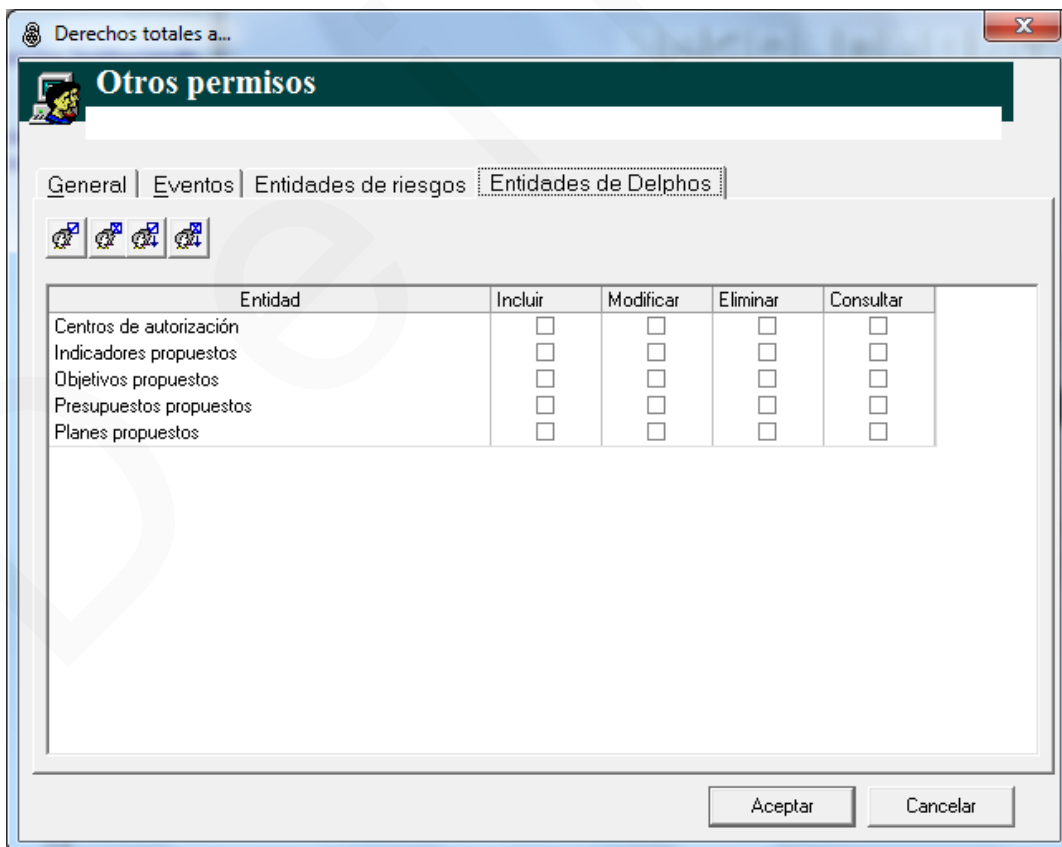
Derechos totales a...

Otros permisos

General | Eventos | Entidades de riesgos | Entidades de Delphos

| Entidad | Incluir | Modificar | Eliminar | Consultar |
|---|---|---|---|---|
| Centros de autorización | ☐ | ☐ | ☐ | ☐ |
| Indicadores propuestos | ☐ | ☐ | ☐ | ☐ |
| Objetivos propuestos | ☐ | ☐ | ☐ | ☐ |
| Presupuestos propuestos | ☐ | ☐ | ☐ | ☐ |
| Planes propuestos | ☐ | ☐ | ☐ | ☐ |

Aceptar Cancelar